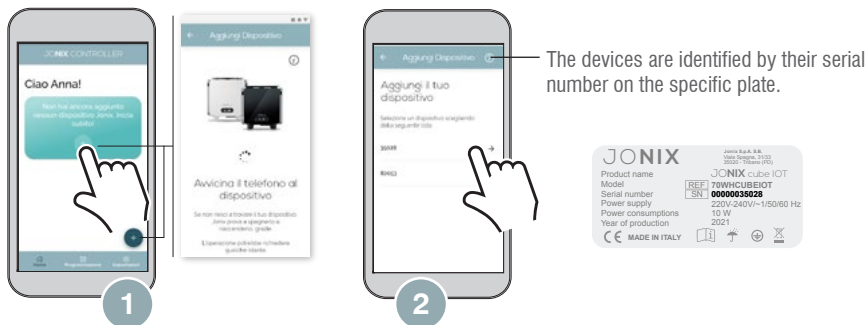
JONIX CONTROLLER

Ciao Anna!

Non hai ancora aggiunto nessun dispositivo Jonix. Inizia subito!

+

Aggiungi Dispositivo

Avvicina il telefono al dispositivo

Se non riesci a trovare il tuo dispositivo Jonix prova a spegnerlo e riaccenderlo, grazie

L'operazione potrebbe richiedere qualche istante

1

Aggiungi Dispositivo

Aggiungi il tuo dispositivo

Seleziona un dispositivo scegliendo dalla seguente lista

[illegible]

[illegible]

2

The devices are identified by their serial number on the specific plate.

JONIX

Jonix S.p.A. S.B. Viale Spagna, 31/33 35020 - Tribano (PD)

| | |
|---|---|
| Product name | JONIX cube IOT |
| Model | REF 70WHCUBEIOT |
| Serial number | SN 00000035028 |
| Power supply | 220V-240V/~1/50/60 Hz |
| Power consumptions | 10 W |
| Year of production | 2021 |

CE MADE IN ITALY